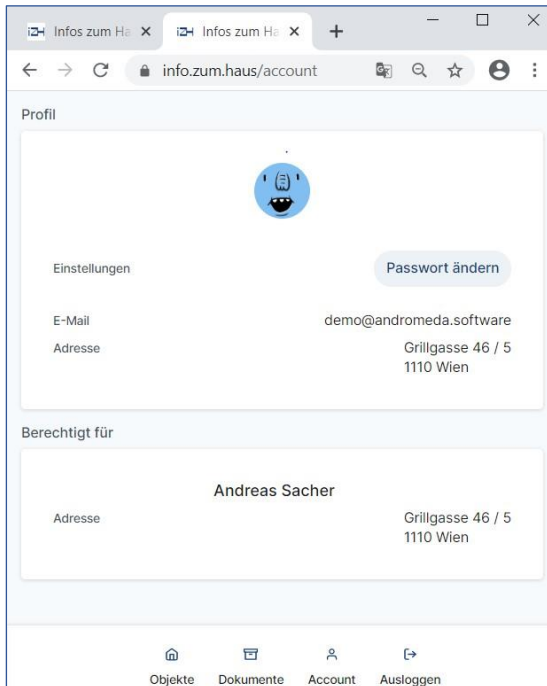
Infos zum Ha ×
Infos zum Ha ×
+
info.zum.haus/account

Profil

Einstellungen
Passwort ändern

E-Mail
demo@andromeda.software
Adresse
Grillgasse 46 / 5
1110 Wien

Berechtigt für

Andreas Sacher
Adresse
Grillgasse 46 / 5
1110 Wien

Objekte
Dokumente
Account
Ausloggen